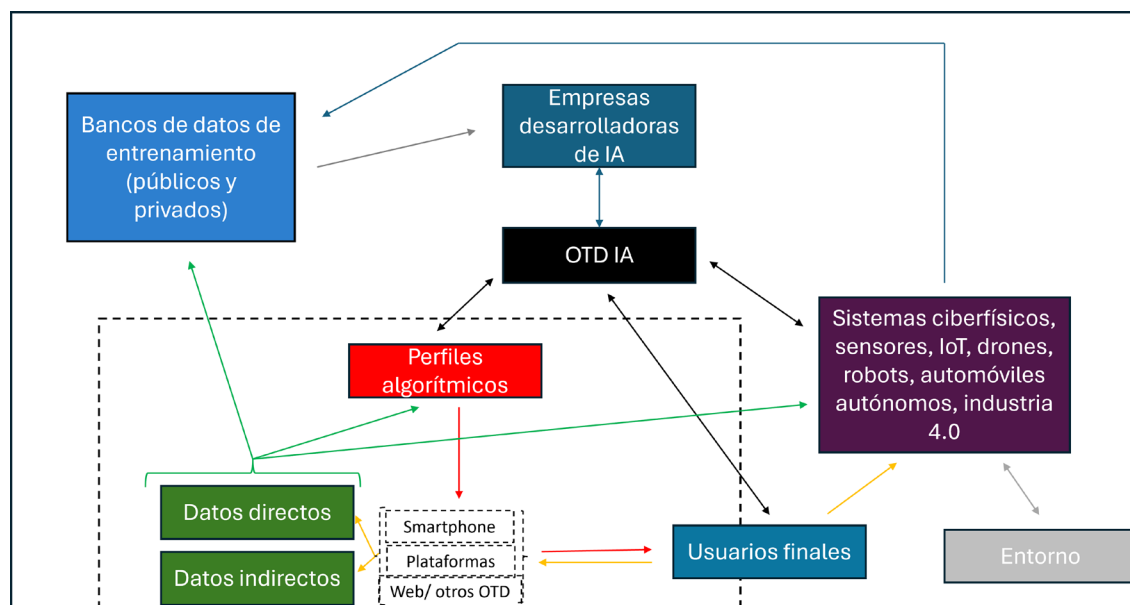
Bancos de datos de entrenamiento (públicos y privados)

Empresas desarrolladoras de IA

OTD IA

Perfiles algorítmicos

Sistemas ciberfísicos, sensores, IoT, drones, robots, automóviles autónomos, industria 4.0

Datos directos

Datos indirectos

Smartphone

Plataformas

Web/ otros OTD

Usuarios finales

Entorno